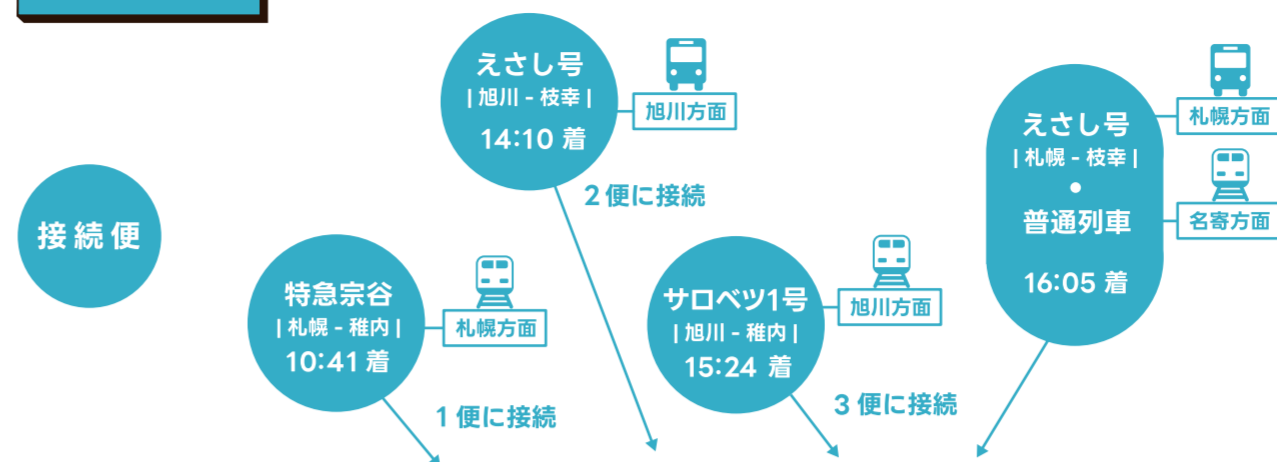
えさし号
| 旭川 - 枝幸 |
14:10 着

旭川方面

2 便に接続

えさし号
| 札幌 - 枝幸 |
•
普通列車
16:05 着

札幌方面

名寄方面

接続便

特急宗谷
| 札幌 - 稚内 |
10:41 着

札幌方面

1 便に接続

サロベツ1号
| 旭川 - 稚内 |
15:24 着

旭川方面

3 便に接続